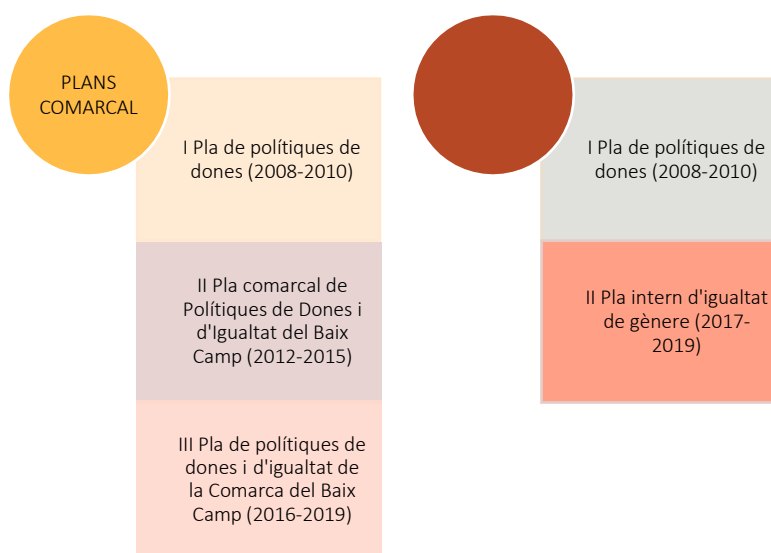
PLANS COMARCAL

I Pla de polítiques de dones (2008-2010)

II Pla comarcal de Polítiques de Dones i d'Igualtat del Baix Camp (2012-2015)

III Pla de polítiques de dones i d'igualtat de la Comarca del Baix Camp (2016-2019)

I Pla de polítiques de dones (2008-2010)

II Pla intern d'igualtat de gènere (2017-2019)